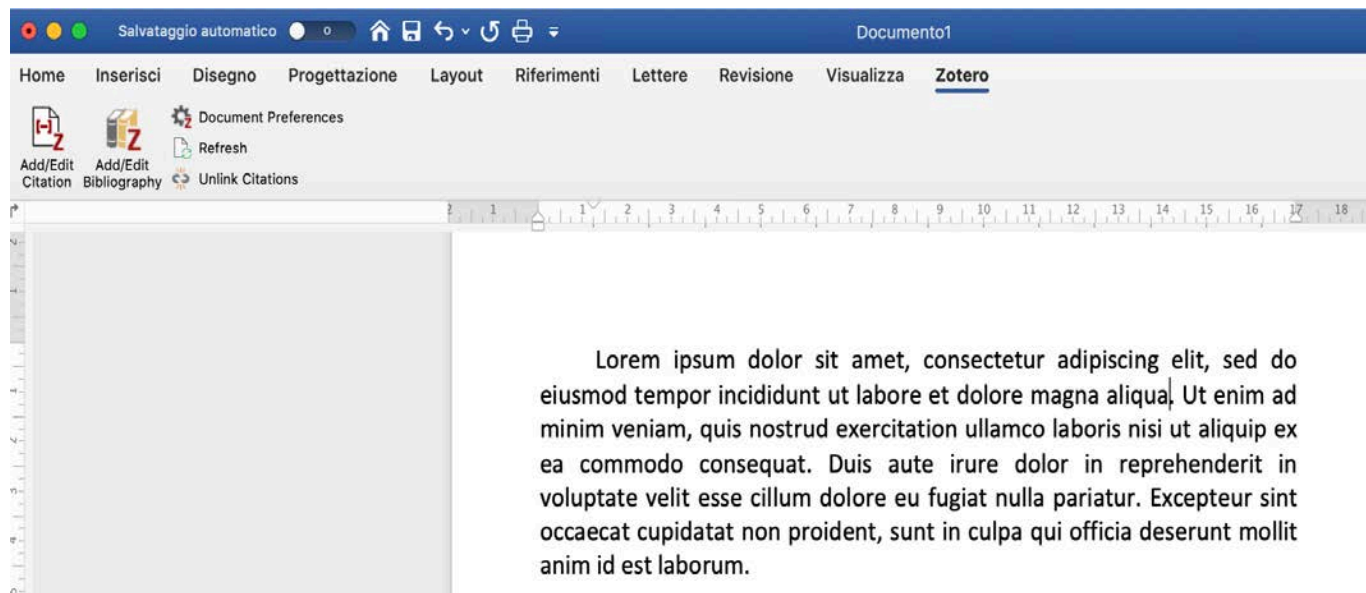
Salvataggio automatico

Documento1

Home Inserisci Disegno Progettazione Layout Riferimenti Lettere Revisione Visualizza Zotero

Add/Edit Citation

Add/Edit Bibliography

Document Preferences

Refresh

Unlink Citations

2 1 1 2 3 4 5 6 7 8 9 10 11 12 13 14 15 16 17 18

Lorem ipsum dolor sit amet, consectetur adipiscing elit, sed do eiusmod tempor incididunt ut labore et dolore magna aliqua. Ut enim ad minim veniam, quis nostrud exercitation ullamco laboris nisi ut aliquip ex ea commodo consequat. Duis aute irure dolor in reprehenderit in voluptate velit esse cillum dolore eu fugiat nulla pariatur. Excepteur sint occaecat cupidatat non proident, sunt in culpa qui officia deserunt mollit anim id est laborum.